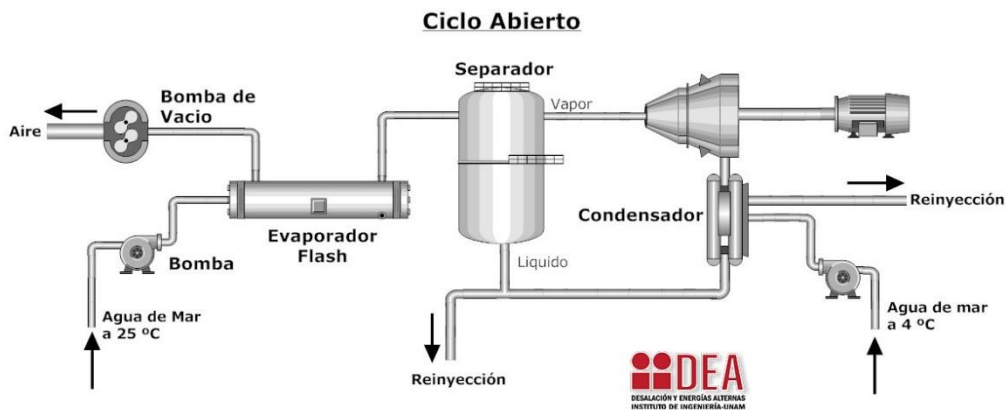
Ciclo Abierto

Separador

Bomba de Vacio

Aire

Vapor

Reinyección

Condensador

Evaporador Flash

Bomba

Liquido

Agua de Mar a 25 ºC

Agua de mar a 4 ºC

Reinyección

DEA

DESALACIÓN Y ENERGÍAS ALTERNAS
INSTITUTO DE INGENIERÍA-UNAM